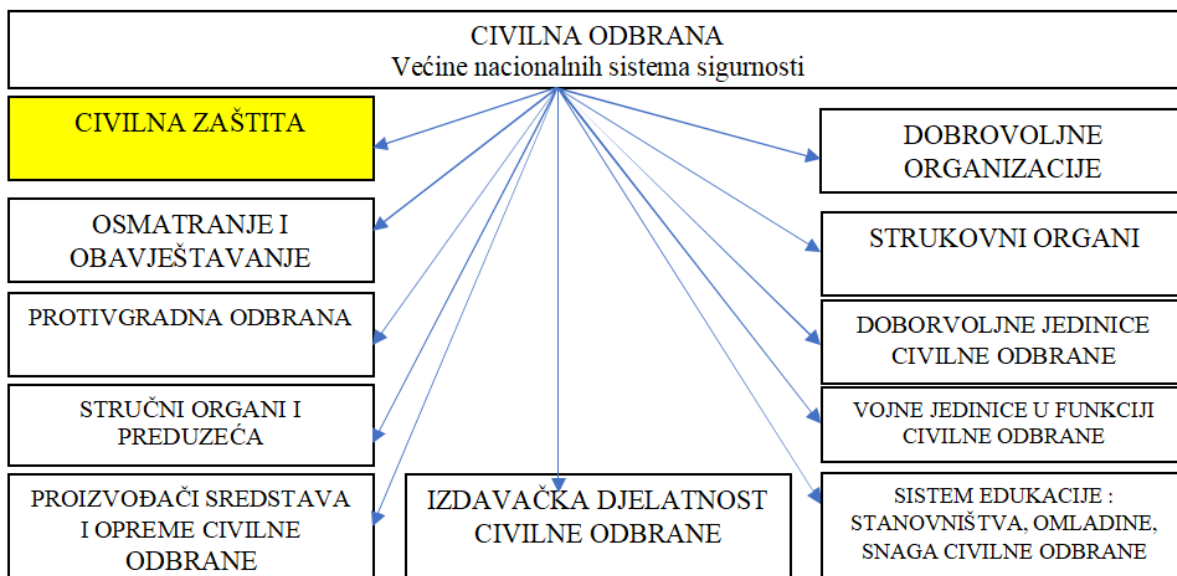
CIVILNA ODBRANA
Većine nacionalnih sistema sigurnosti

CIVILNA ZAŠTITA

OSMATRANJE I OBAVJEŠTAVANJE

PROTIVGRADNA ODBRANA

STRUČNI ORGANI I PREDUZEĆA

PROIZVOĐAČI SREDSTAVA I OPREME CIVILNE ODBRANE

IZDAVAČKA DJELATNOST CIVILNE ODBRANE

DOBROVOLJNE ORGANIZACIJE

STRUKOVNI ORGANI

DOBORVOLJNE JEDINICE CIVILNE ODBRANE

VOJNE JEDINICE U FUNKCIJI CIVILNE ODBRANE

SISTEM EDUKACIJE : STANOVNIŠTVA, OMLADINE, SNAGA CIVILNE ODBRANE